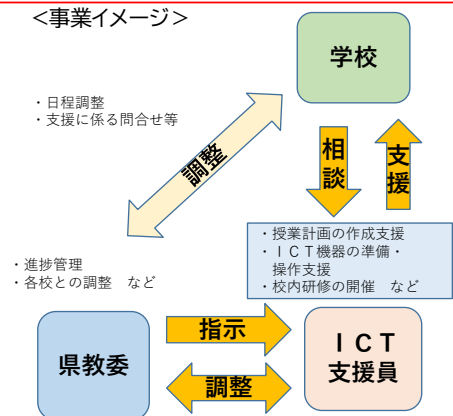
＜事業イメージ＞

学校

・日程調整
・支援に係る問合せ等

調整

相談

支援

・授業計画の作成支援
・ＩＣＴ機器の準備・操作支援
・校内研修の開催　など

・進捗管理
・各校との調整　など

指示

県教委

ＩＣＴ
支援員

調整